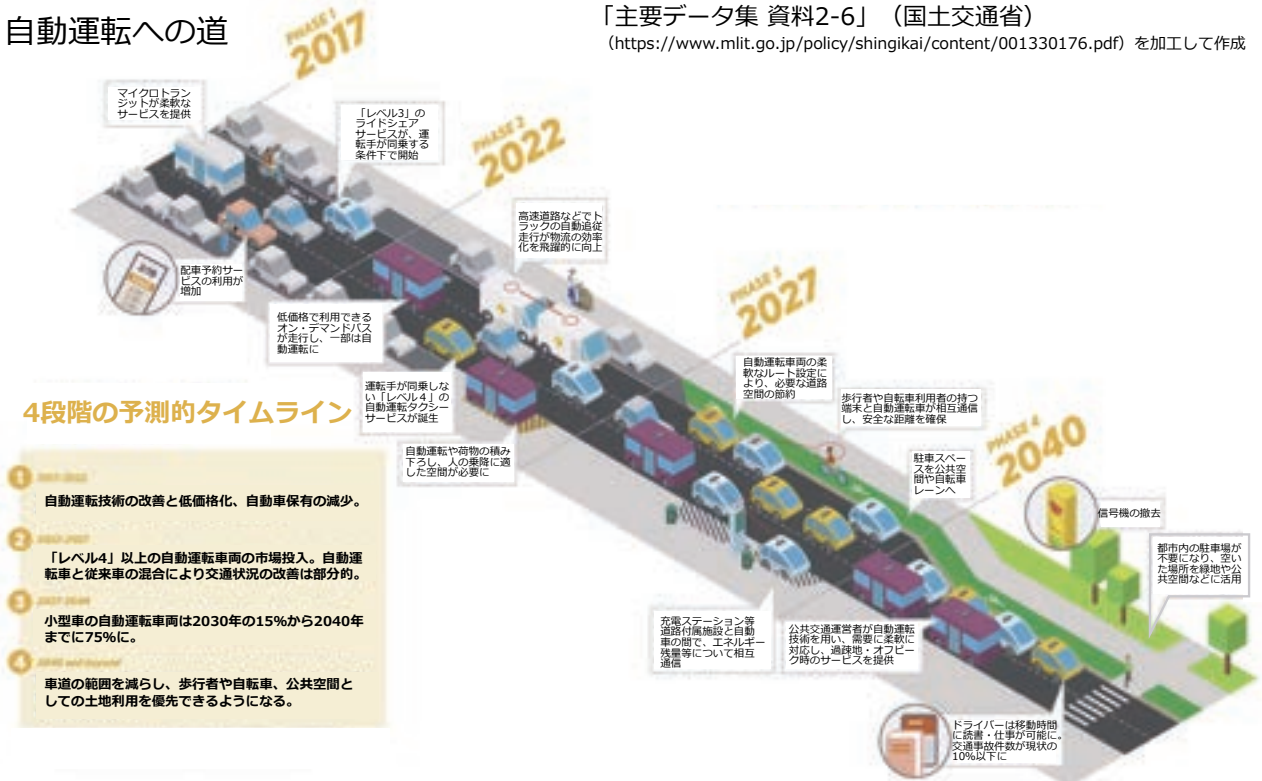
自動運転への道

「主要データ集 資料2-6」（国土交通省）
（https://www.mlit.go.jp/policy/shingikai/content/001330176.pdf）を加工して作成

PHASE 1
2017

PHASE 2
2022

PHASE 3
2027

PHASE 4
2040

マイクロトランジットが柔軟なサービスを提供

「レベル3」のライドシェアサービスが、運転手が同乗する条件下で開始

高速道路などでトラックの自動追従走行が物流の効率化を飛躍的に向上

配車予約サービスの利用が増加

低価格で利用できるオン・デマンドバスが走行し、一部は自動運転に

運転手が同乗しない「レベル4」の自動運転タクシーサービスが誕生

自動運転車両の柔軟なルート設定により、必要な道路空間の節約

歩行者や自転車利用者の持つ端末と自動運転車が相互通信し、安全な距離を確保

自動運転や荷物の積み下ろし、人の乗降に適した空間が必要に

駐車スペースを公共空間や自転車レーンへ

信号機の撤去

都市内の駐車場が不要になり、空いた場所を緑地や公共空間などに活用

充電ステーション等道路付属施設と自動車の間で、エネルギー残量等について相互通信

公共交通運営者が自動運転技術を用い、需要に柔軟に対応し、過疎地・オフピーク時のサービスを提供

ドライバーは移動時間に読書・仕事が可能に。交通事故件数が現状の10%以下に

4段階の予測的タイムライン

1 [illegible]
自動運転技術の改善と低価格化、自動車保有の減少。

2 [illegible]
「レベル4」以上の自動運転車両の市場投入。自動運転車と従来車の混合により交通状況の改善は部分的。

3 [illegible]
小型車の自動運転車両は2030年の15%から2040年までに75%に。

4 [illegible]
車道の範囲を減らし、歩行者や自転車、公共空間としての土地利用を優先できるようになる。